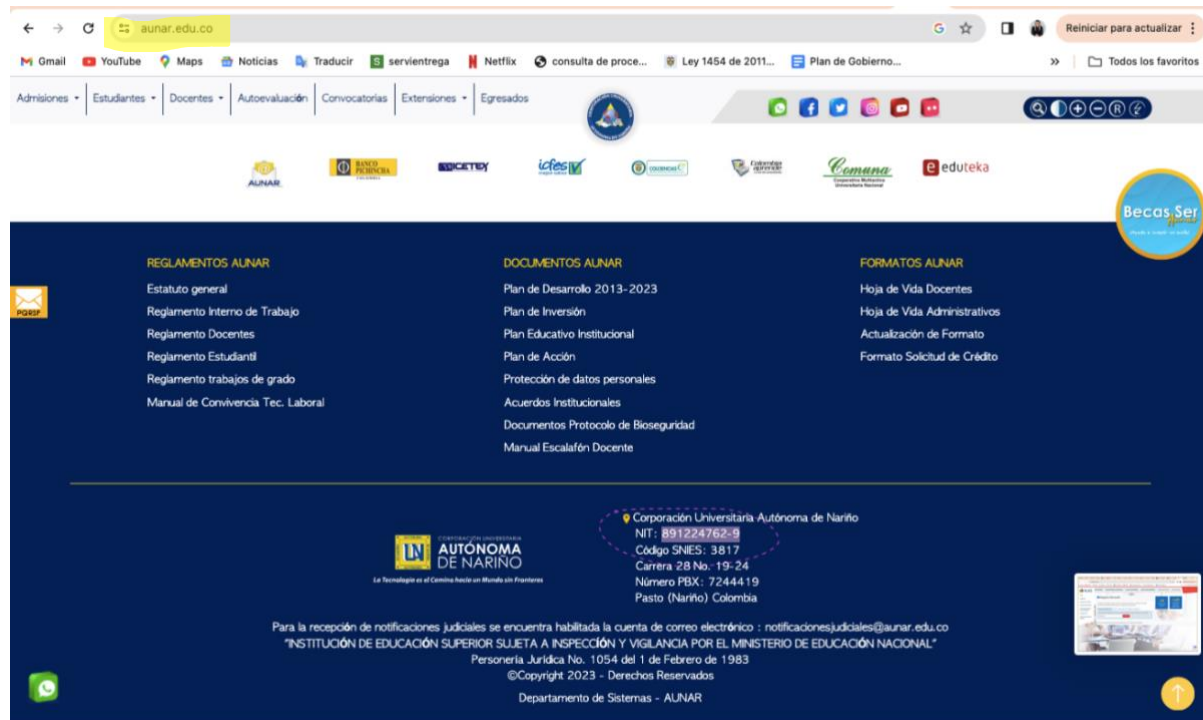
aunar.edu.co

Reiniciar para actualizar

Gmail YouTube Maps Noticias Traducir servientrega Netflix consulta de proce... Ley 1454 de 2011... Plan de Gobierno... » Todos los favoritos

Admisiones Estudiantes Docentes Autoevaluación Convocatorias Extensiones Egresados

AUNAR BANCO PICHINCHA ICETEX icfes Comuna eduteka

Becas Ser

REGLAMENTOS AUNAR
Estatuto general
Reglamento Interno de Trabajo
Reglamento Docentes
Reglamento Estudiantil
Reglamento trabajos de grado
Manual de Convivencia Tec. Laboral

DOCUMENTOS AUNAR
Plan de Desarrollo 2013-2023
Plan de Inversión
Plan Educativo Institucional
Plan de Acción
Protección de datos personales
Acuerdos Institucionales
Documentos Protocolo de Bioseguridad
Manual Escalafón Docente

FORMATOS AUNAR
Hoja de Vida Docentes
Hoja de Vida Administrativos
Actualización de Formato
Formato Solicitud de Crédito

PQRSF

CORPORACIÓN UNIVERSITARIA AUTÓNOMA DE NARIÑO
La Tecnología es el Camino hacia un Mundo sin Fronteras

Corporación Universitaria Autónoma de Nariño
NIT: 891224762-9
Código SNIES: 3817
Carrera 28 No. 19-24
Número PBX: 7244419
Pasto (Nariño) Colombia

Para la recepción de notificaciones judiciales se encuentra habilitada la cuenta de correo electrónico : notificacionesjudiciales@aunar.edu.co
"INSTITUCIÓN DE EDUCACIÓN SUPERIOR SUJETA A INSPECCIÓN Y VIGILANCIA POR EL MINISTERIO DE EDUCACIÓN NACIONAL"
Personería Jurídica No. 1054 del 1 de Febrero de 1983
©Copyright 2023 - Derechos Reservados
Departamento de Sistemas - AUNAR